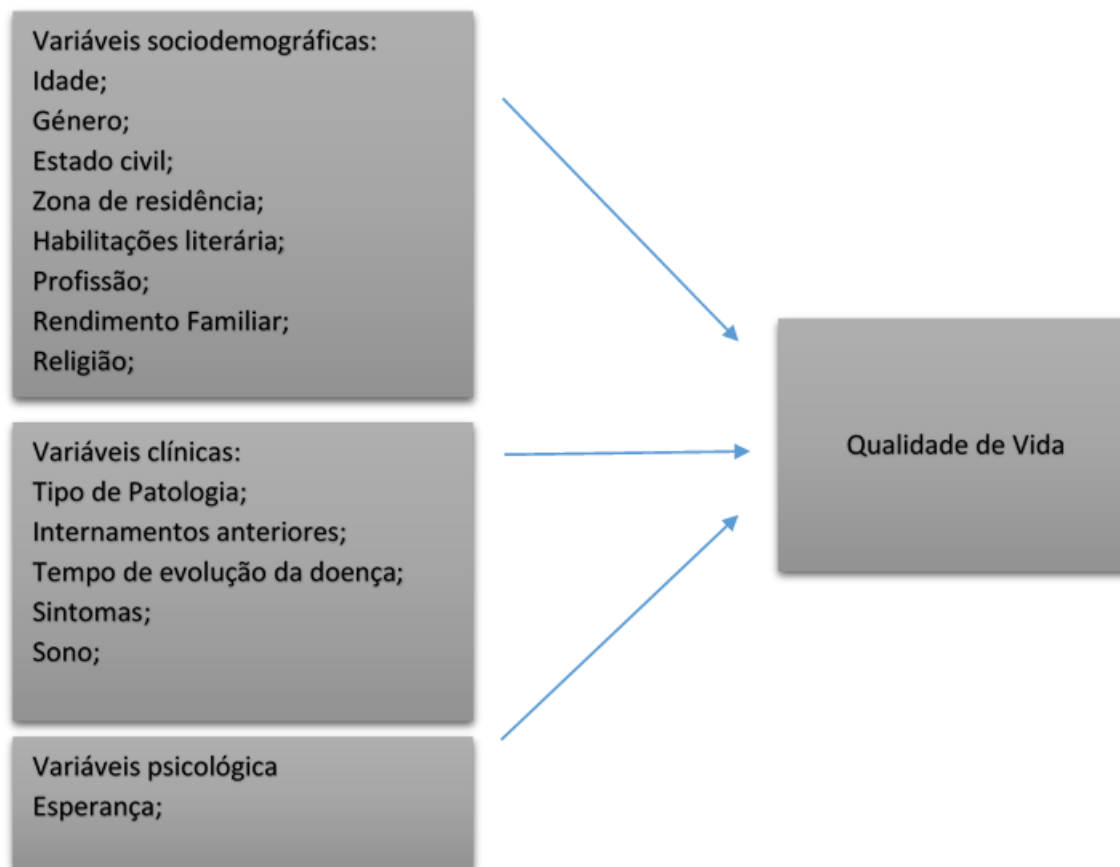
Variáveis sociodemográficas:
Idade;
Género;
Estado civil;
Zona de residência;
Habilitações literária;
Profissão;
Rendimento Familiar;
Religião;

Variáveis clínicas:
Tipo de Patologia;
Internamentos anteriores;
Tempo de evolução da doença;
Sintomas;
Sono;

Variáveis psicológica
Esperança;

Qualidade de Vida